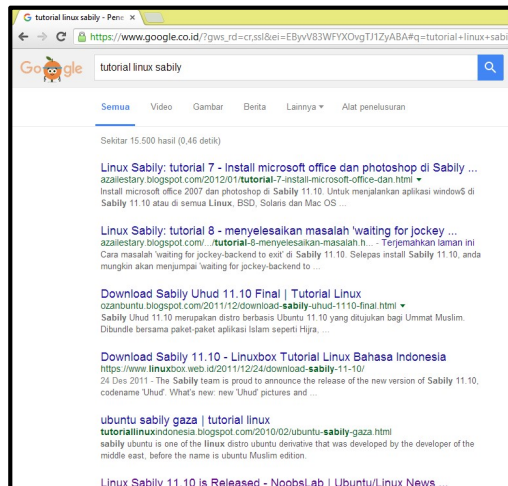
tutorial linux sabily - Pene ×

https://www.google.co.id/?gws_rd=cr,ssl&ei=EByvV83WFYXOvgTJ1ZyABA#q=tutorial+linux+sabi

Google

tutorial linux sabily

Semua Video Gambar Berita Lainnya ▾ Alat penelusuran

Sekitar 15.500 hasil (0,46 detik)

Linux Sabily: tutorial 7 - Install microsoft office dan photoshop di Sabily ...
azailestary.blogspot.com/2012/01/tutorial-7-install-microsoft-office-dan.html ▾
Install microsoft office 2007 dan photoshop di Sabily 11.10. Untuk menjalankan aplikasi window$ di Sabily 11.10 atau di semua Linux, BSD, Solaris dan Mac OS ...

Linux Sabily: tutorial 8 - menyelesaikan masalah 'waiting for jockey ...
azailestary.blogspot.com/.../tutorial-8-menyelesaikan-masalah.h... - Terjemahkan laman ini
Cara masalah 'waiting for jockey-backend to exit' di Sabily 11.10. Selepas install Sabily 11.10, anda mungkin akan menjumpai 'waiting for jockey-backend to ...

Download Sabily Uhud 11.10 Final | Tutorial Linux
ozanbuntu.blogspot.com/2011/12/download-sabily-uhud-1110-final.html ▾
Sabily Uhud 11.10 merupakan distro berbasis Ubuntu 11.10 yang ditujukan bagi Ummat Muslim. Dibundle bersama paket-paket aplikasi Islam seperti Hijra, ...

Download Sabily 11.10 - Linuxbox Tutorial Linux Bahasa Indonesia
https://www.linuxbox.web.id/2011/12/24/download-sabily-11-10/
24 Des 2011 - The Sabily team is proud to announce the release of the new version of Sabily 11.10, codename 'Uhud'. What's new: new 'Uhud' pictures and ...

ubuntu sabily gaza | tutorial linux
tutoriallinuxindonesia.blogspot.com/2010/02/ubuntu-sabily-gaza.html
sabily ubuntu is one of the linux distro ubuntu derivative that was developed by the developer of the middle east, before the name is ubuntu Muslim edition.

Linux Sabily 11.10 is Released - NoobsLab | Ubuntu/Linux News ...